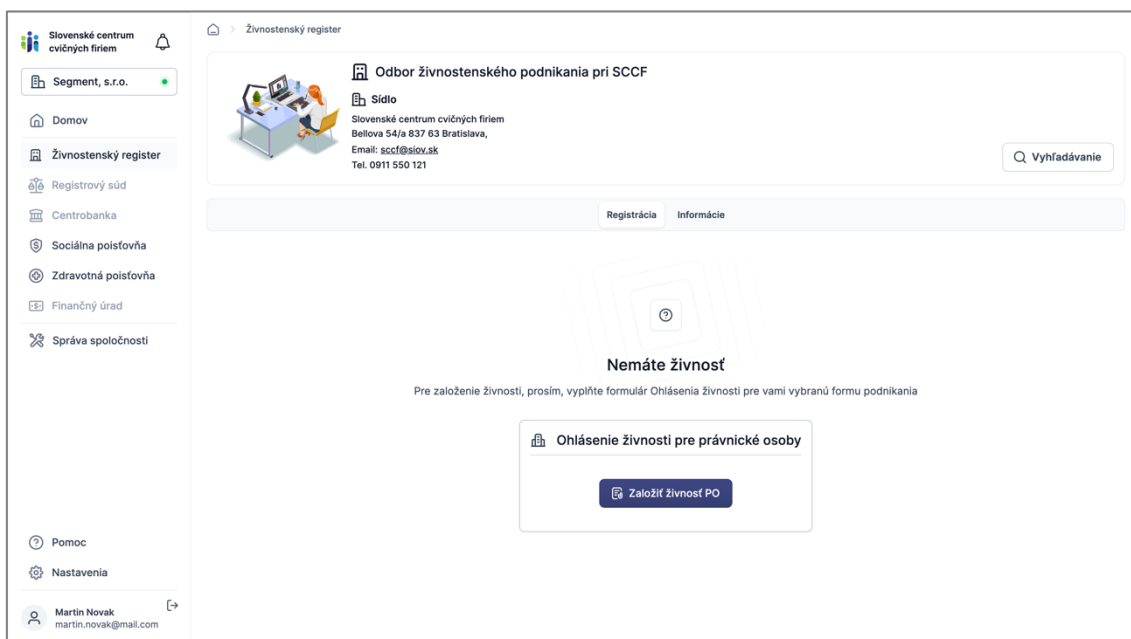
Slovenské centrum cvičných firiem

Segment, s.r.o.

Domov

Živnostenský register

Registrový súd

Centrobanka

Sociálna poisťovňa

Zdravotná poisťovňa

Finančný úrad

Správa spoločnosti

Pomoc

Nastavenia

Martin Novak
martin.novak@mail.com

Živnostenský register

Odbor živnostenského podnikania pri SCCF

Sídlo

Slovenské centrum cvičných firiem
Bellova 54/a 837 63 Bratislava,
Email: sccf@siov.sk
Tel. 0911 550 121

Vyhľadávanie

Registrácia

Informácie

Nemáte živnosť

Pre založenie živnosti, prosím, vyplňte formulár Ohlásenia živnosti pre vami vybranú formu podnikania

Ohlásenie živnosti pre právnické osoby

Založiť živnosť PO